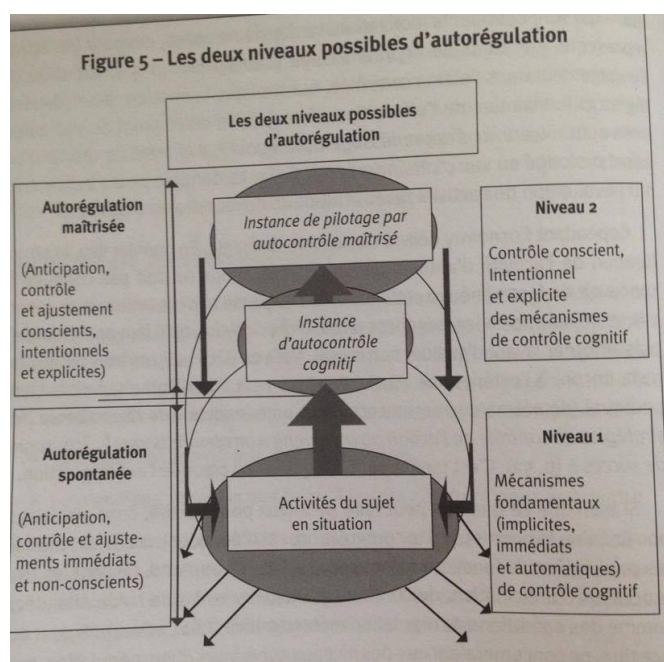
Figure 5 – Les deux niveaux possibles d'autorégulation

Les deux niveaux possibles d'autorégulation

Autorégulation maîtrisée

(Anticipation, contrôle et ajustement conscients, intentionnels et explicites)

Instance de pilotage par autocontrôle maîtrisé

Instance d'autocontrôle cognitif

Niveau 2

Contrôle conscient, Intentionnel et explicite des mécanismes de contrôle cognitif

Autorégulation spontanée

(Anticipation, contrôle et ajustements immédiats et non-conscients)

Activités du sujet en situation

Niveau 1

Mécanismes fondamentaux (implicites, immédiats et automatiques) de contrôle cognitif